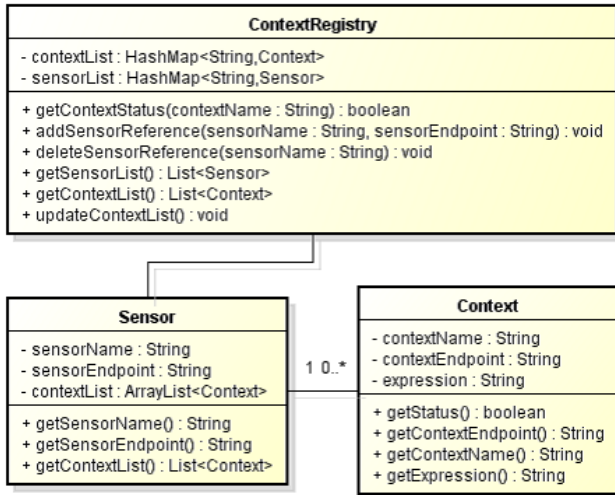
ContextRegistry

- contextList : HashMap<String,Context>
- sensorList : HashMap<String,Sensor>

+ getContextStatus(contextName : String) : boolean
+ addSensorReference(sensorName : String, sensorEndpoint : String) : void
+ deleteSensorReference(sensorName : String) : void
+ getSensorList() : List<Sensor>
+ getContextList() : List<Context>
+ updateContextList() : void

Sensor

- sensorName : String
- sensorEndpoint : String
- contextList : ArrayList<Context>

+ getSensorName() : String
+ getSensorEndpoint() : String
+ getContextList() : List<Context>

1 0..*

Context

- contextName : String
- contextEndpoint : String
- expression : String

+ getStatus() : boolean
+ getContextEndpoint() : String
+ getContextName() : String
+ getExpression() : String